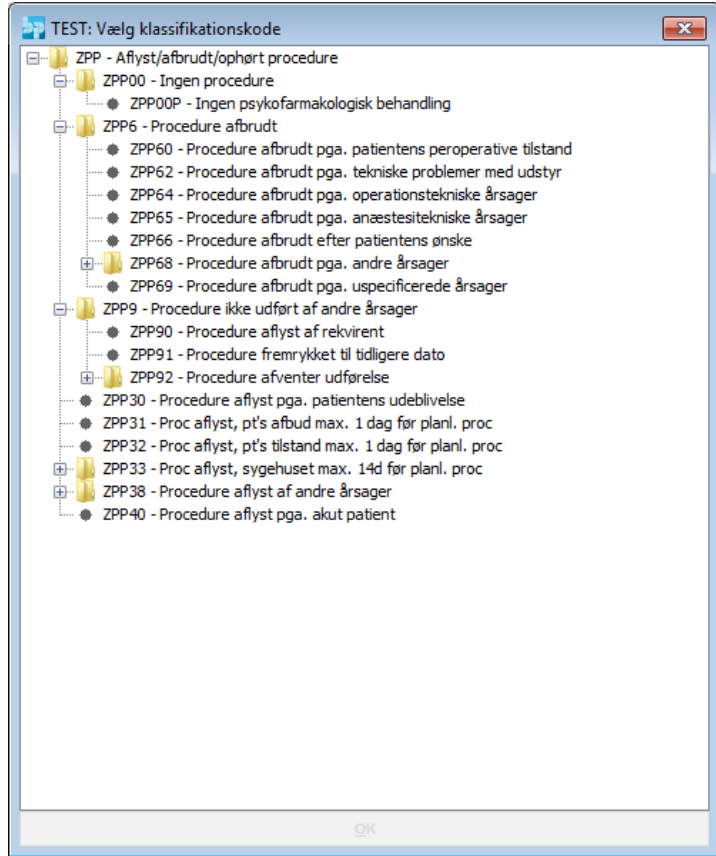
TEST: Vælg klassifikationskode

ZPP - Aflyst/afbrudt/ophørt procedure
ZPP00 - Ingen procedure
ZPP00P - Ingen psykofarmakologisk behandling
ZPP6 - Procedure afbrudt
ZPP60 - Procedure afbrudt pga. patientens peroperative tilstand
ZPP62 - Procedure afbrudt pga. tekniske problemer med udstyr
ZPP64 - Procedure afbrudt pga. operationstekniske årsager
ZPP65 - Procedure afbrudt pga. anæstesitekniske årsager
ZPP66 - Procedure afbrudt efter patientens ønske
ZPP68 - Procedure afbrudt pga. andre årsager
ZPP69 - Procedure afbrudt pga. uspecificerede årsager
ZPP9 - Procedure ikke udført af andre årsager
ZPP90 - Procedure aflyst af rekvirent
ZPP91 - Procedure fremrykket til tidligere dato
ZPP92 - Procedure afventer udførelse
ZPP30 - Procedure aflyst pga. patientens udeblivelse
ZPP31 - Proc aflyst, pt's afbud max. 1 dag før planl. proc
ZPP32 - Proc aflyst, pt's tilstand max. 1 dag før planl. proc
ZPP33 - Proc aflyst, sygehuset max. 14d før planl. proc
ZPP38 - Procedure aflyst af andre årsager
ZPP40 - Procedure aflyst pga. akut patient

OK